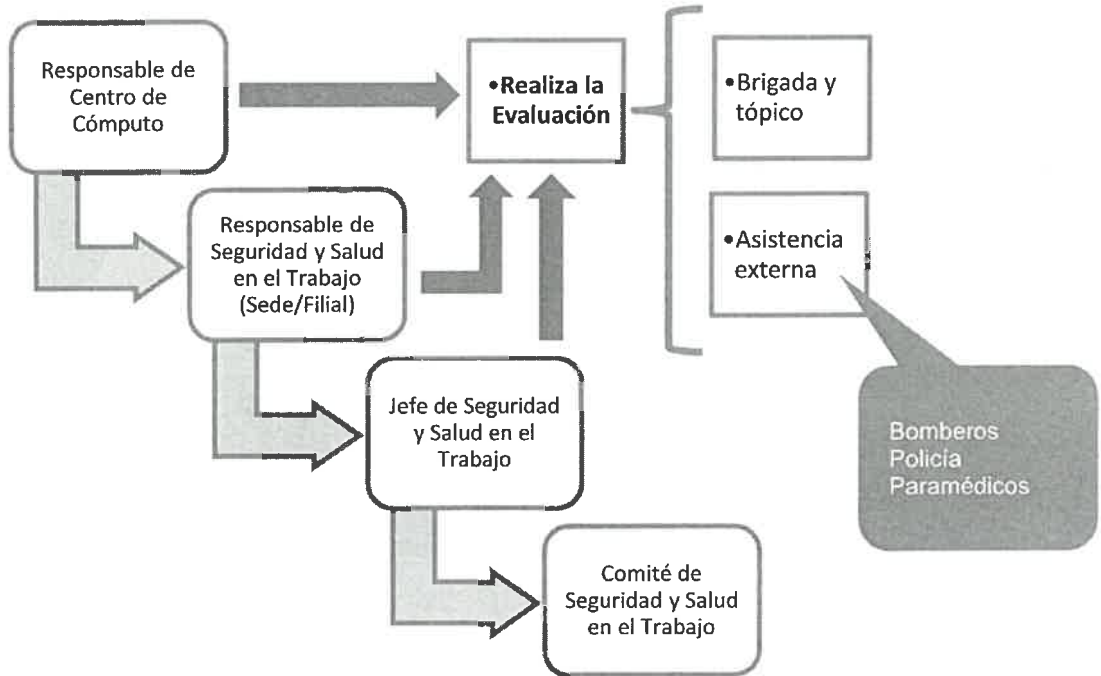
Responsable de Centro de Cómputo

•Realiza la Evaluación

•Brigada y tópico

•Asistencia externa

Responsable de Seguridad y Salud en el Trabajo (Sede/Filial)

Jefe de Seguridad y Salud en el Trabajo

Bomberos
Policia
Paramédicos

Comité de Seguridad y Salud en el Trabajo